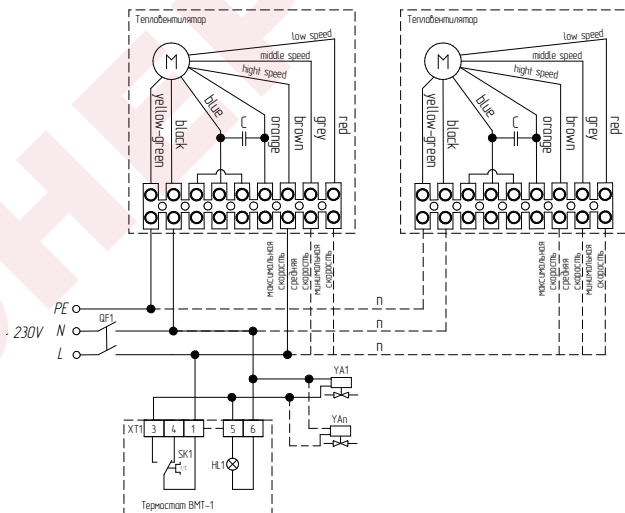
Тепловентилятор

M

low speed
middle speed
hight speed

yellow-green
black
blue
C
orange
brown
grey
red

максимальная скорость
средняя скорость
минимальная скорость

Тепловентилятор

M

low speed
middle speed
hight speed

yellow-green
black
blue
C
orange
brown
grey
red

максимальная скорость
средняя скорость
минимальная скорость

PE
N
L
~230V
QF1

n
n
n

YA1
YAn

XT1 3 4 1 5 6
SK1
t°
HL1

Термостат ВМТ-1